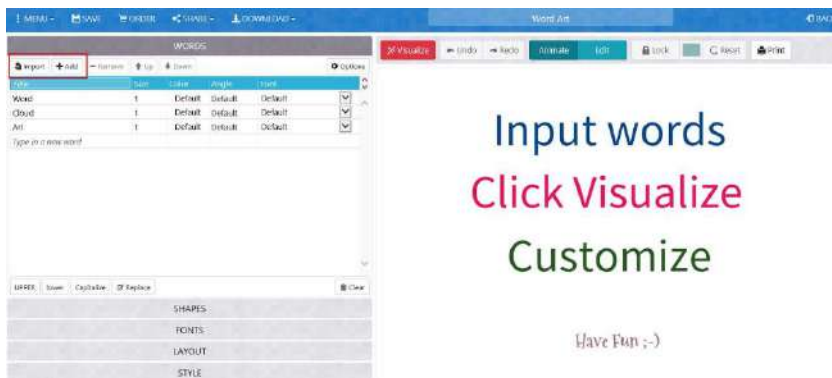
MENU - SAVE ORDER SHARE - DOWNLOAD -

Word Art

BAC

WORDS

Import + Add − Remove Up Down Options

| Text | Size | Color | Angle | Font |
|---|---|---|---|---|
| Word | 1 | Default | Default | Default |
| Cloud | 1 | Default | Default | Default |
| Art | 1 | Default | Default | Default |

Type in a new word

UPPER Lower Capitalize Replace Clear

SHAPES

FONTS

LAYOUT

STYLE

Visualize Undo Redo Animate Edit Lock Reset Print

Input words

Click Visualize

Customize

Have Fun ;-)